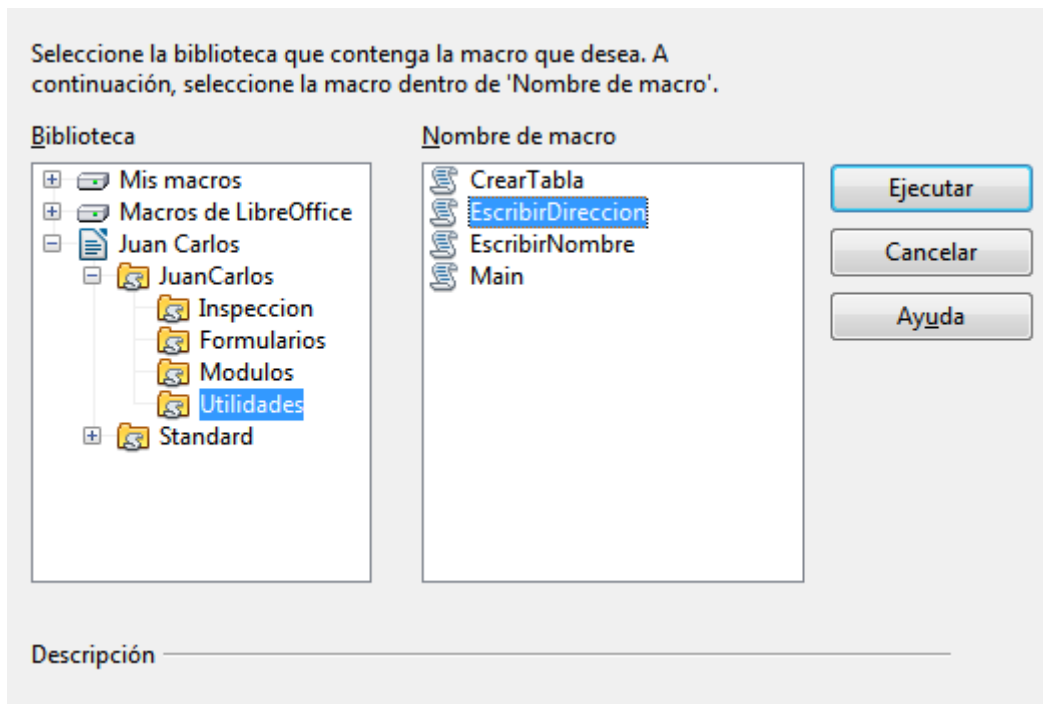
Seleccione la biblioteca que contenga la macro que desea. A continuación, seleccione la macro dentro de 'Nombre de macro'.

Biblioteca

Mis macros
Macros de LibreOffice
Juan Carlos
JuanCarlos
Inspeccion
Formularios
Modulos
Utilidades
Standard

Nombre de macro

CrearTabla
EscribirDireccion
EscribirNombre
Main

Ejecutar

Cancelar

Ayuda

Descripción